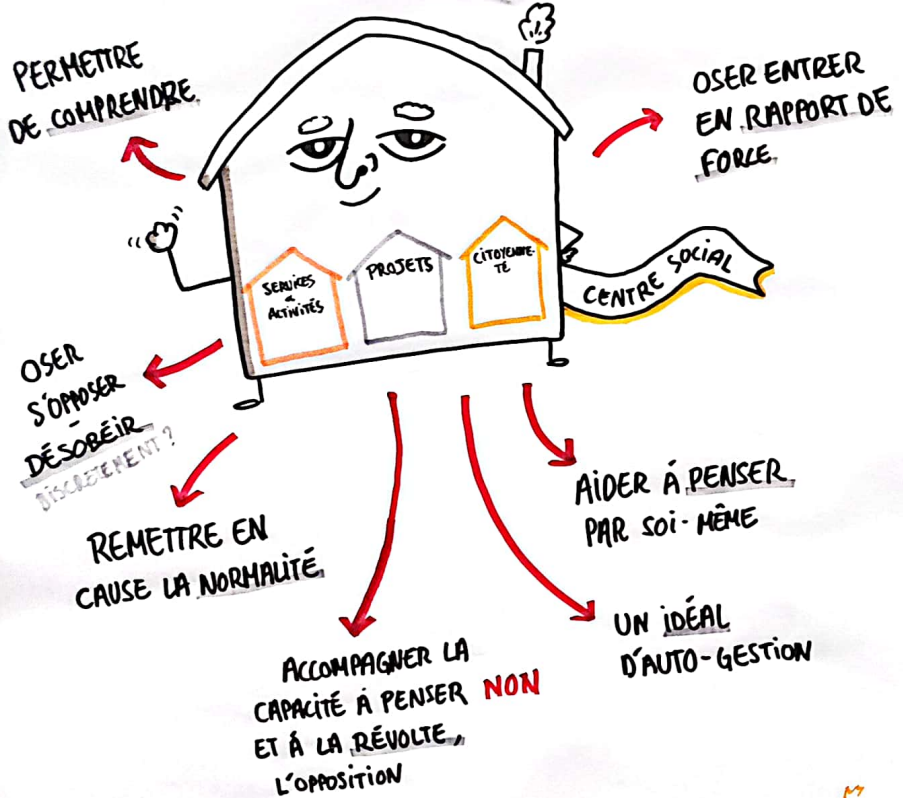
PERMETTRE DE COMPRENDRE

OSER ENTRER EN RAPPORT DE FORCE

SERVICES & ACTIVITÉS

PROJETS

CITOYENNETÉ

CENTRE SOCIAL

OSER S'OPPOSER DÉSOBÉIR

DISCRÈTEMENT ?

REMETTRE EN CAUSE LA NORMALITÉ

AIDER À PENSER PAR SOI-MÊME

UN IDÉAL D'AUTO-GESTION

ACCOMPAGNER LA CAPACITÉ À PENSER NON ET À LA RÉVOLTE, L'OPPOSITION

M